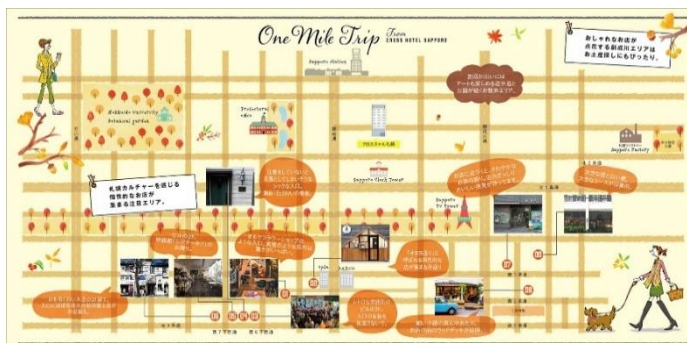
One Mile Trip
from CROSS HOTEL SAPPORO

おしゃれなお店が点在する創成川エリアはお土産探しにもぴったり。

Sapporo Station

Hokkaido University Botanical garden

Prefectural office

Sapporo Clock Tower

Sapporo TV Tower

Sapporo Factory

札幌カルチャーを感じる個性的なお店が集まる注目エリア。

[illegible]

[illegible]

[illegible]

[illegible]

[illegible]

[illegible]

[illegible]

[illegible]

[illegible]

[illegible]